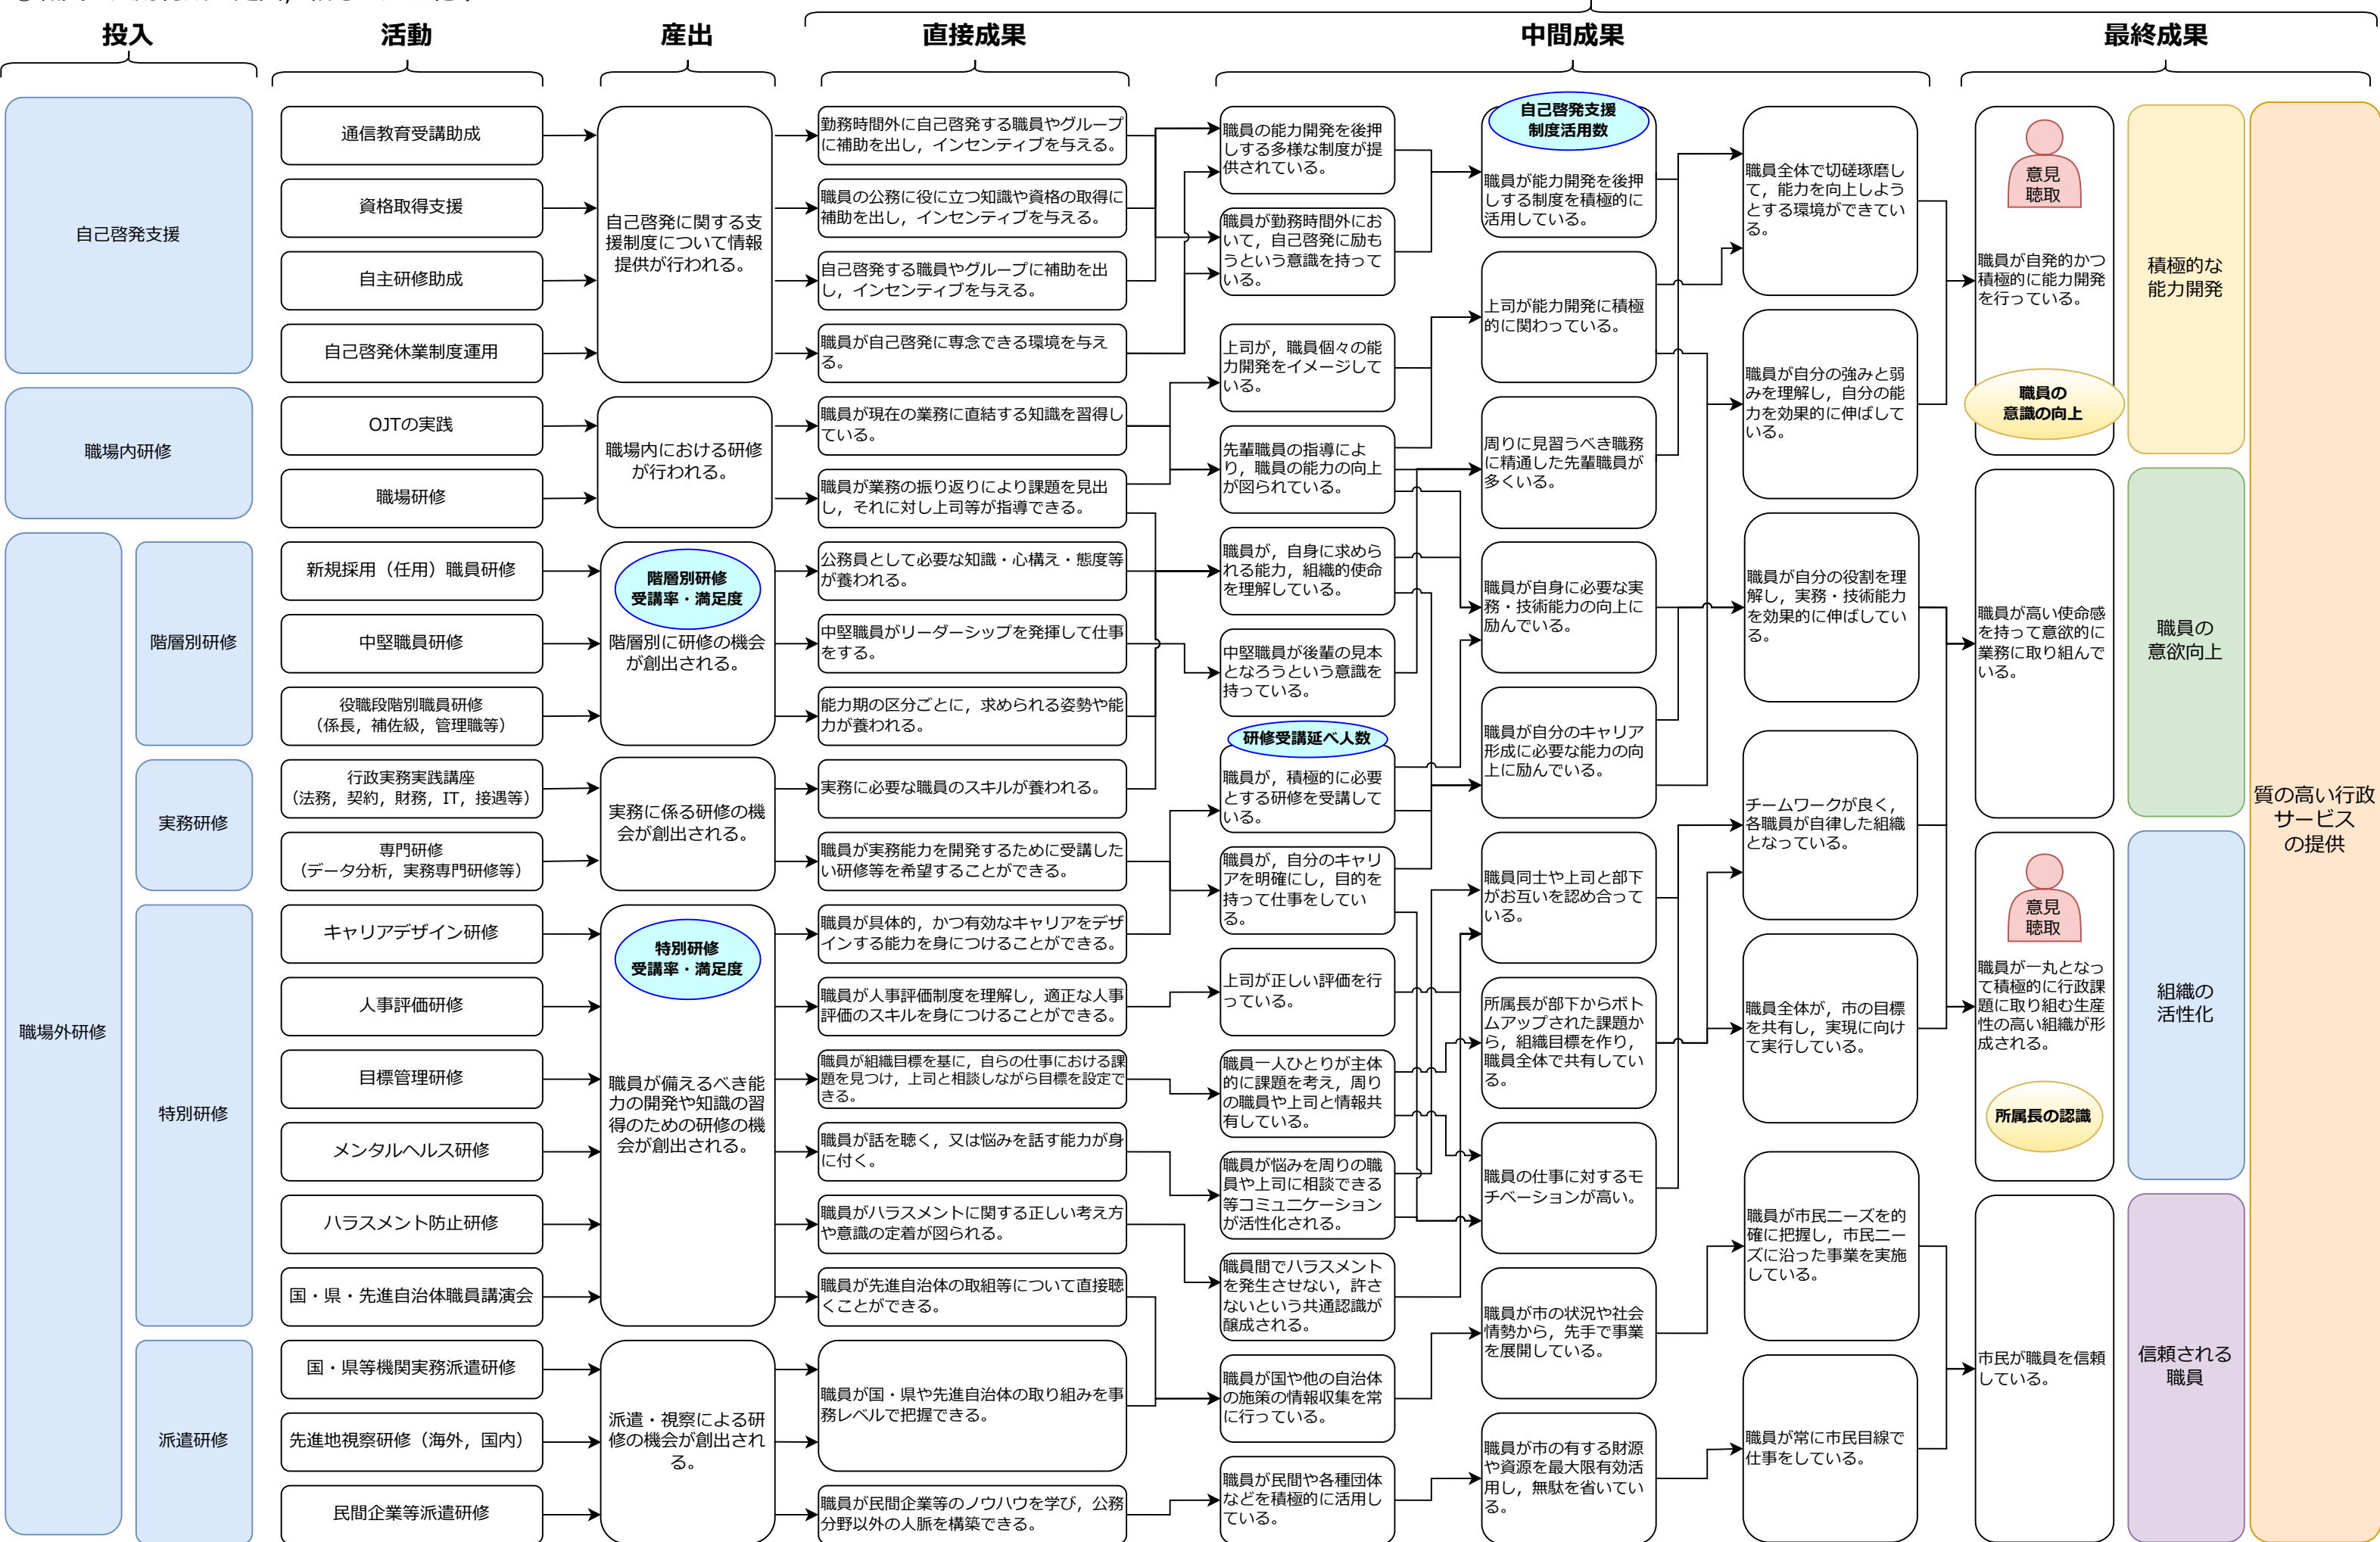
投入

活動

産出

直接成果

中間成果

最終成果

自己啓発支援

職場内研修

職場外研修

階層別研修

実務研修

特別研修

派遣研修

通信教育受講助成

資格取得支援

自主研修助成

自己啓発休業制度運用

OJTの実践

職場研修

新規採用（任用）職員研修

中堅職員研修

役職段階別職員研修（係長，補佐級，管理職等）

行政実務実践講座（法務，契約，財務，IT，接遇等）

専門研修（データ分析，実務専門研修等）

キャリアデザイン研修

人事評価研修

目標管理研修

メンタルヘルス研修

ハラスメント防止研修

国・県・先進自治体職員講演会

国・県等機関実務派遣研修

先進地視察研修（海外，国内）

民間企業等派遣研修

自己啓発に関する支援制度について情報提供が行われる。

職場内における研修が行われる。

階層別研修 受講率・満足度

階層別に研修の機会が創出される。

実務に係る研修の機会が創出される。

特別研修 受講率・満足度

職員が備えるべき能力の開発や知識の習得のための研修の機会が創出される。

派遣・視察による研修の機会が創出される。

勤務時間外に自己啓発する職員やグループに補助を出し，インセンティブを与える。

職員の公務に役に立つ知識や資格の取得に補助を出し，インセンティブを与える。

自己啓発する職員やグループに補助を出し，インセンティブを与える。

職員が自己啓発に専念できる環境を与える。

職員が現在の業務に直結する知識を習得している。

職員が業務の振り返りにより課題を見出し，それに対し上司等が指導できる。

公務員として必要な知識・心構え・態度等が養われる。

中堅職員がリーダーシップを発揮して仕事をする。

能力期の区分ごとに，求められる姿勢や能力が養われる。

実務に必要な職員のスキルが養われる。

職員が実務能力を開発するために受講したい研修等を希望することができる。

職員が具体的，かつ有効なキャリアをデザインする能力を身につけることができる。

職員が人事評価制度を理解し，適正な人事評価のスキルを身につけることができる。

職員が組織目標を基に，自らの仕事における課題を見つけ，上司と相談しながら目標を設定できる。

職員が話を聴く，又は悩みを話す能力が身に付く。

職員がハラスメントに関する正しい考え方や意識の定着が図られる。

職員が先進自治体の取組等について直接聴くことができる。

職員が国・県や先進自治体の取り組みを事務レベルで把握できる。

職員が民間企業等のノウハウを学び，公務分野以外の人脈を構築できる。

職員の能力開発を後押しする多様な制度が提供されている。

職員が勤務時間外において，自己啓発に励もうという意識を持っている。

上司が，職員個々の能力開発をイメージしている。

先輩職員の指導により，職員の能力の向上が図られている。

職員が，自身に求められる能力，組織的使命を理解している。

中堅職員が後輩の見本となろうという意識を持っている。

研修受講延べ人数

職員が，積極的に必要とする研修を受講している。

職員が，自分のキャリアを明確にし，目的を持って仕事をしている。

上司が正しい評価を行っている。

職員一人ひとりが主体的に課題を考え，周りの職員や上司と情報共有している。

職員が悩みを周りの職員や上司に相談できる等コミュニケーションが活性化される。

職員間でハラスメントを発生させない，許さないという共通認識が醸成される。

職員が国や他の自治体の施策の情報収集を常に行っている。

職員が民間や各種団体などを積極的に活用している。

自己啓発支援制度活用数

職員が能力開発を後押しする制度を積極的に活用している。

上司が能力開発に積極的に関わっている。

周りに見習うべき職務に精通した先輩職員が多くいる。

職員が自身に必要な実務・技術能力の向上に励んでいる。

職員が自分のキャリア形成に必要な能力の向上に励んでいる。

職員同士や上司と部下がお互いを認め合っている。

所属長が部下からボトムアップされた課題から，組織目標を作り，職員全体で共有している。

職員の仕事に対するモチベーションが高い。

職員が市の状況や社会情勢から，先手で事業を展開している。

職員が市の有する財源や資源を最大限有効活用し，無駄を省いている。

職員全体で切磋琢磨して，能力を向上しようとする環境ができている。

職員が自分の強みと弱みを理解し，自分の能力を効果的に伸ばしている。

職員が自分の役割を理解し，実務・技術能力を効果的に伸ばしている。

チームワークが良く，各職員が自律した組織となっている。

職員全体が，市の目標を共有し，実現に向けて実行している。

職員が市民ニーズを的確に把握し，市民ニーズに沿った事業を実施している。

職員が常に市民目線で仕事をしている。

意見聴取

職員が自発的かつ積極的に能力開発を行っている。

職員の意識の向上

職員が高い使命感を持って意欲的に業務に取り組んでいる。

意見聴取

職員が一丸となって積極的に行政課題に取り組む生産性の高い組織が形成される。

所属長の認識

市民が職員を信頼している。

積極的な能力開発

職員の意欲向上

組織の活性化

信頼される職員

質の高い行政サービスの提供